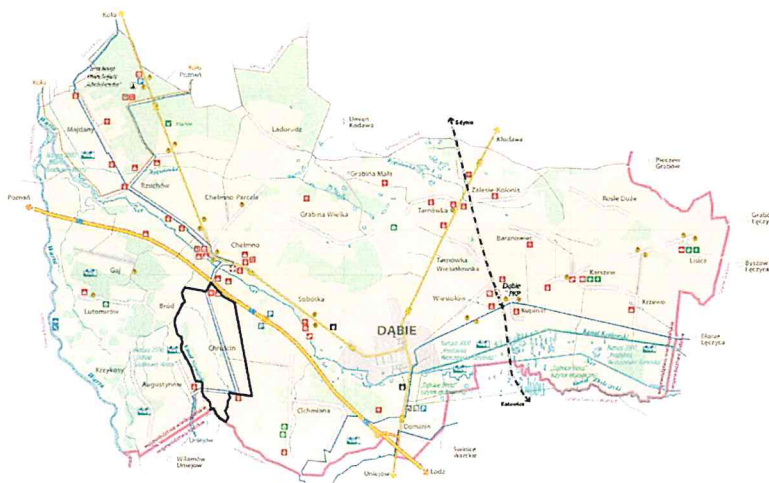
Koło

Koło

Ruszkowo

Majdany

Rzuchów

Poznań

Gaj

Bród

Lutomirów

Krzykosy

Augustynów

Chruścin

Chełmno Parcele

Chełmno

Ladorudz

Grabina Mała

Grabina Wielka

Tarnówka

Tarnówka Wiesiołowska

Zalesie Kościół

Kłodawa

Gdynia

Baranowiec

Rośle Duże

Pieczew Grabów

Grabów Łęczyca

Lisice

Karszew

Krzewie

Wiesiołów

Dąbie PKP

Nagórki

DĄBIE

Sobótka

Chrzmiana

Domanin

Uniejów

Łódź

Katowice

Wilamów Umiejów

Łęczyca

Warta

Ner